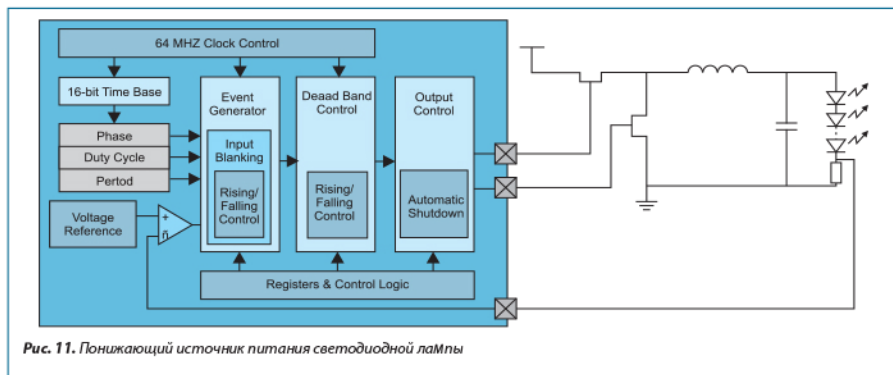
64 MHZ Clock Control

16-bit Time Base

Phase

Duty Cycle

Pertod

Voltage Reference

+

-

Event Generator

Input Blanking

Rising/ Falling Control

Deaad Band Control

Rising/ Falling Control

Output Control

Automatic Shutdown

Registers & Control Logic

Рис. 11. Понижающий источник питания светодиодной лаМпы